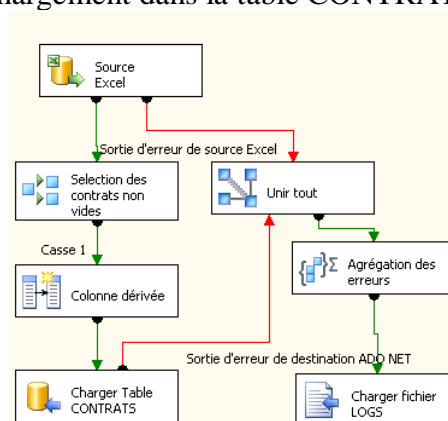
hargement dans la table CONTRA

Source Excel

Sortie d'erreur de source Excel

Selection des contrats non vides

Unir tout

Casse 1

Agrégation des erreurs

Colonne dérivée

Sortie d'erreur de destination ADO NET

Charger Table CONTRATS

Charger fichier LOGS